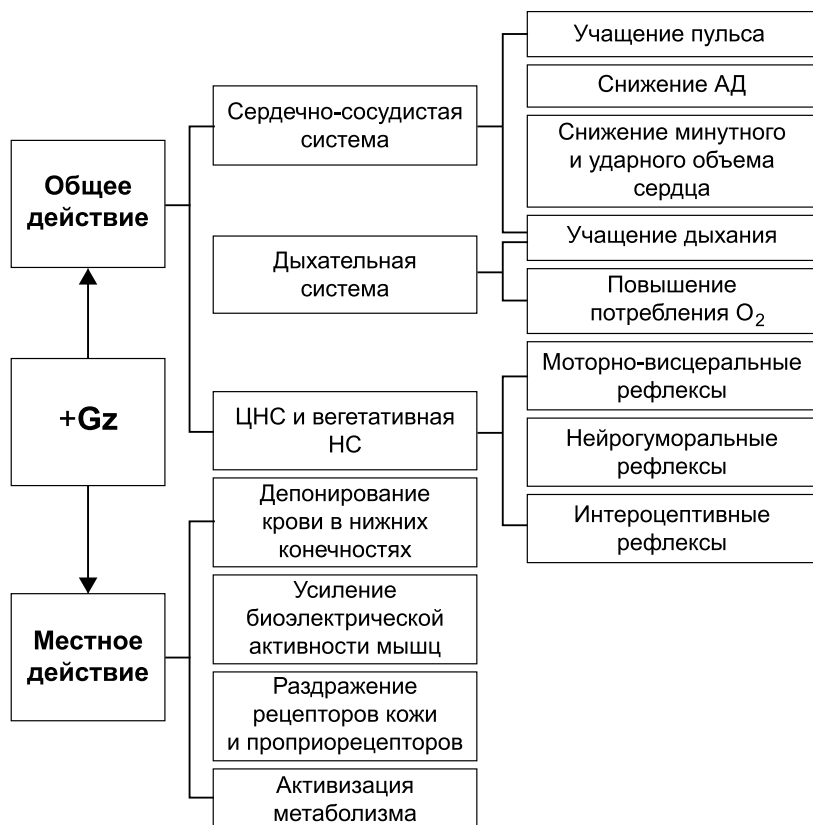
Общее действие

+Gz

Местное действие

Сердечно-сосудистая система

Дыхательная система

ЦНС и вегетативная НС

Депонирование крови в нижних конечностях

Усиление биоэлектрической активности мышц

Раздражение рецепторов кожи и проприорецепторов

Активизация метаболизма

Учащение пульса

Снижение АД

Снижение минутного и ударного объема сердца

Учащение дыхания

Повышение потребления $O_2$

Моторно-висцеральные рефлексы

Нейрогуморальные рефлексы

Интероцептивные рефлексы